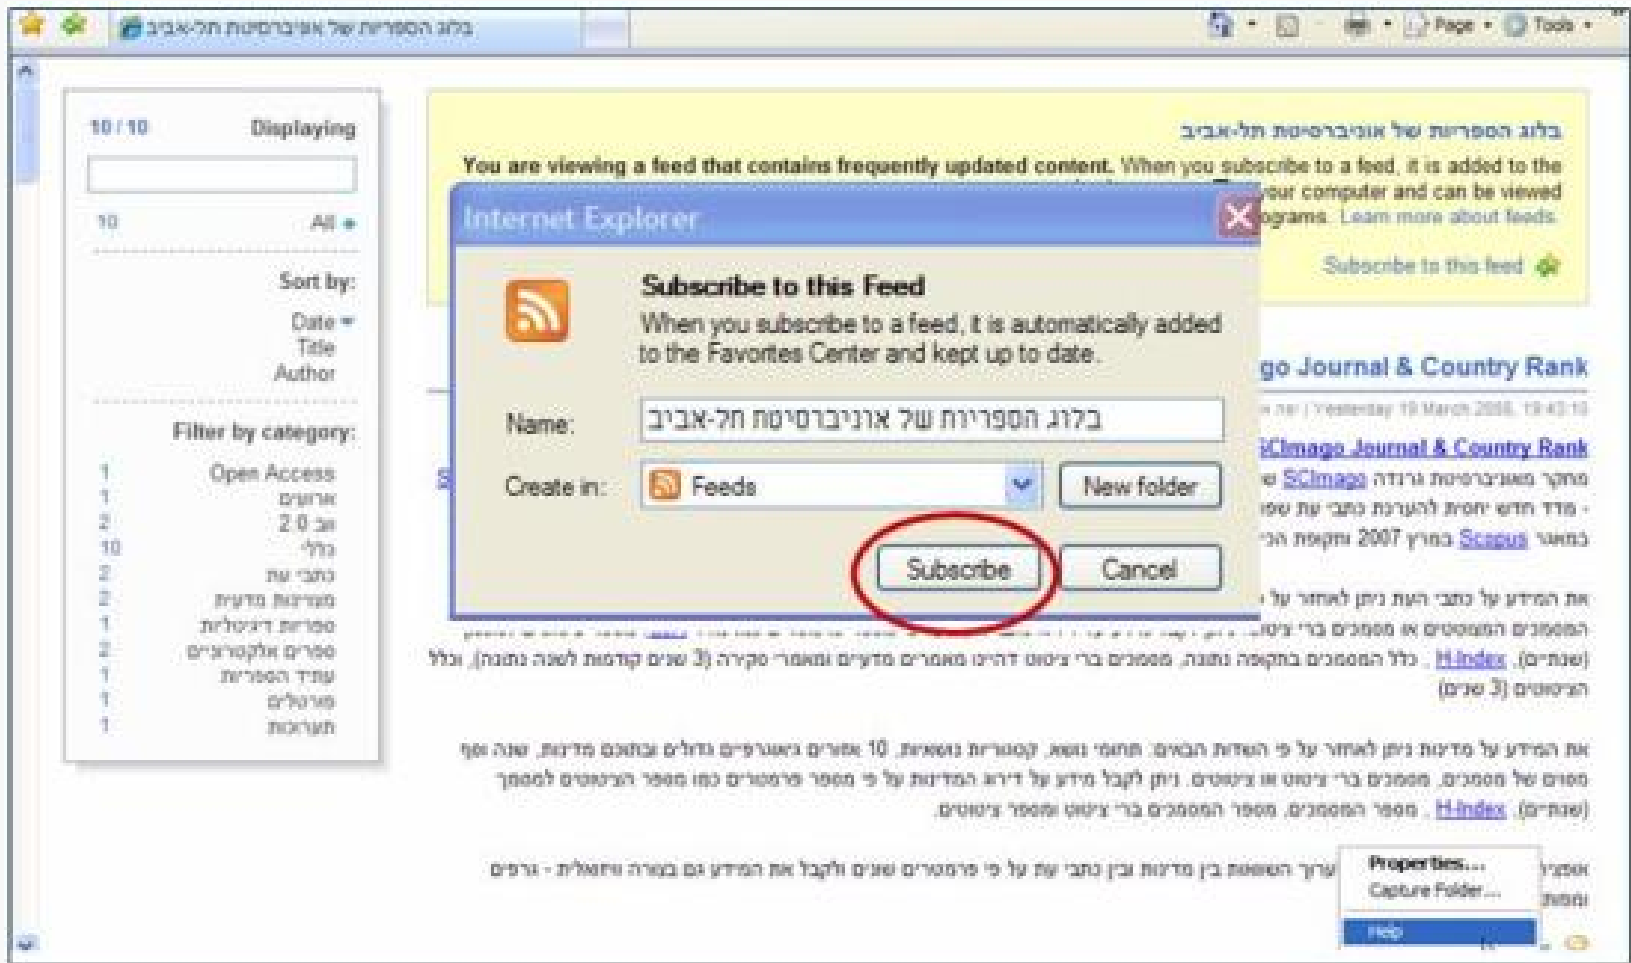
בלוג הספריות של אוניברסיטת תל-אביב

Page • Tools •

Displaying 10 / 10

All • 10

Sort by:
Date
Title
Author

Filter by category:
Open Access 1
ארועים 1
ווב 2.0 2
כללי 10
כתבי עת 2
מאגרי מידע 2
ספריות דיגיטליות 1
ספרים אלקטרוניים 2
עתיד הספריה 1
פורטלים 1
תערוכות 1

בלוג הספריות של אוניברסיטת תל-אביב

You are viewing a feed that contains frequently updated content. When you subscribe to a feed, it is added to the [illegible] your computer and can be viewed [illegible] programs. Learn more about feeds.

Subscribe to this feed

Internet Explorer

Subscribe to this Feed
When you subscribe to a feed, it is automatically added to the Favorites Center and kept up to date.

Name: בלוג הספריות של אוניברסיטת תל-אביב

Create in: Feeds

New folder

Subscribe

Cancel

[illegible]go Journal & Country Rank

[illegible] Yesterday 10 March 2008, 19:43:10

SCImago Journal & Country Rank

מחקר מאוניברסיטת גרנדה ש SCImago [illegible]
- מדד חדש יחסית להערכת כתבי עת שפ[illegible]
במאגר Scopus בחודש 2007 ותקופת הכי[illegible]

את המידע על כתבי העת ניתן לאחזר על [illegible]
המסמכים המצוטטים או מסמכים ברי ציטוט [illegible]
(שנתיים). H-Index . כלל המסמכים בתקופה נתונה, מסמכים ברי ציטוט דהיינו מאמרים מדעיים ומאמרי סקירה (3 שנים קודמות לשנה נתונה), וכלל הציטוטים (3 שנים)

את המידע על מדינות ניתן לאחזר על פי השדות הבאים: תחומי נושא, קטגוריות נושאיות, 10 אזורים גיאוגרפיים גדולים ובתוכם מדינות, שנה ומף מסום של מסמכים, מסמכים ברי ציטוט או ציטוטים. ניתן לקבל מידע על דירוג המדינות על פי מספר פרמטרים כמו מספר הציטוטים למסמך (שנתיים). H-Index . מספר המסמכים, מספר המסמכים ברי ציטוט ומספר ציטוטים.

אפשר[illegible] ערוך השוואת בין מדינות ובין כתבי עת על פי פרמטרים שונים ולקבל את המידע גם בצורה ויזואלית - גרפים ומפות

Properties...
Capture Folder...
Help